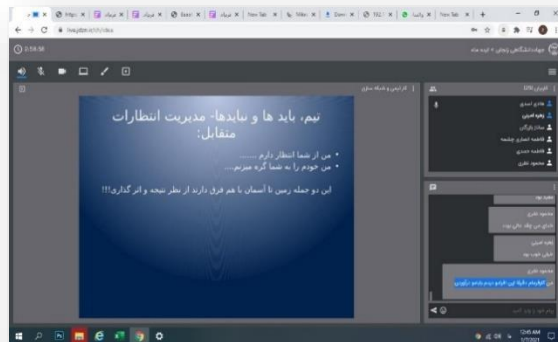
تیم، باید ها و نباید ها- مدیریت انتظارات متقابل:

• من از شما انتظار دارم.......
• من خودم را به شما گره میزنم.....

این دو جمله زمین تا آسمان با هم فرق دارند از نظر نتیجه و اثر گذاری!!!

هادی اسدی
زهره امینی
فاطمه حیدری
محمود نظری

محمود نظری
زهره امینی
محمود نظری

New Tab
0:56:48
12:45 AM